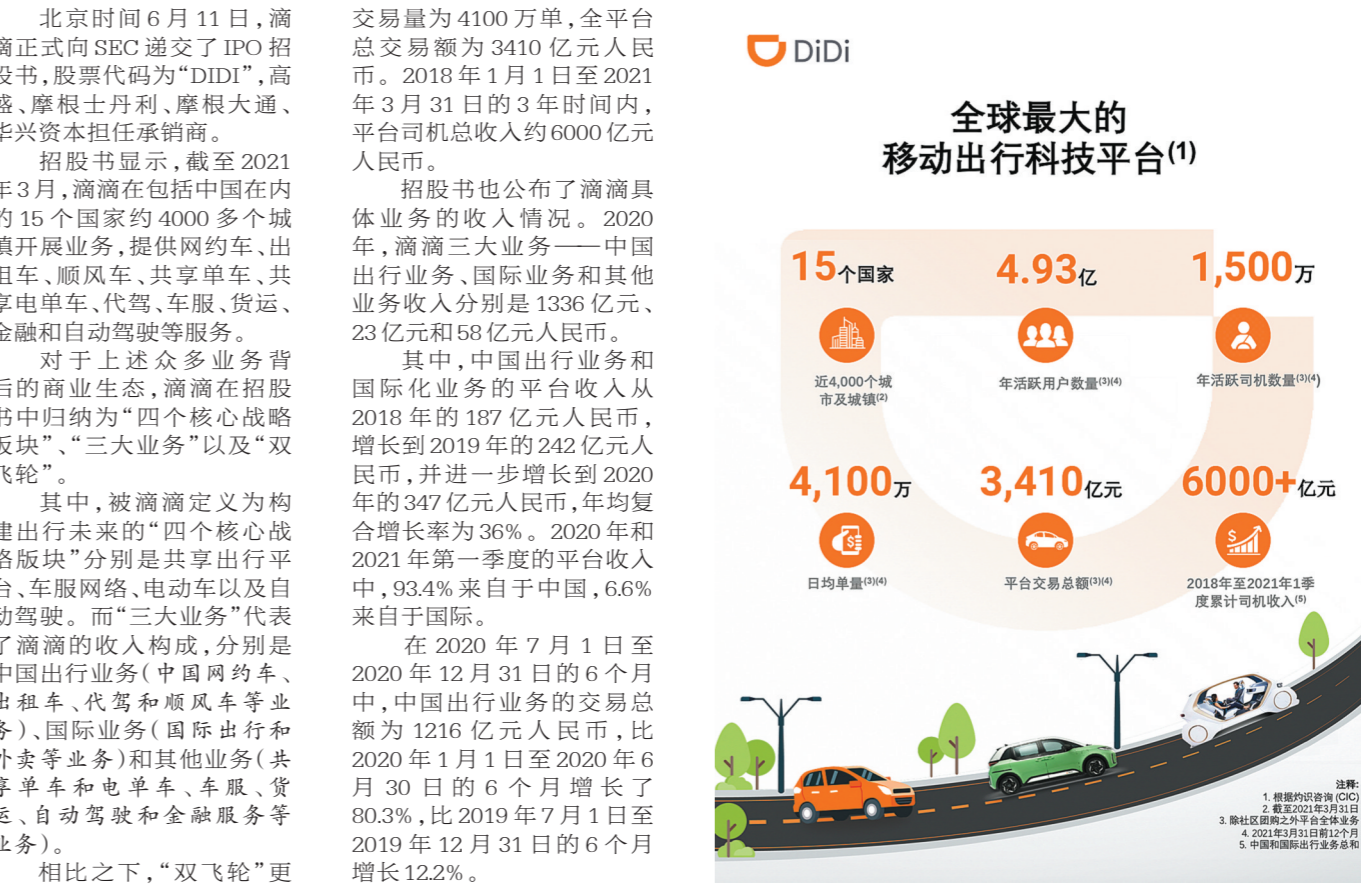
北京时间6月11日，滴滴正式向SEC递交了IPO招股书，股票代码为“DIDI”，高盛、摩根士丹利、摩根大通、华兴资本担任承销商。

招股书显示，截至2021年3月，滴滴在包括中国在内的15个国家约4000多个城镇开展业务，提供网约车、出租车、顺风车、共享单车、共享电单车、代驾、车服、货运、金融和自动驾驶等服务。

对于上述众多业务背后的商业生态，滴滴在招股书中归纳为“四个核心战略板块”、“三大业务”以及“双飞轮”。

其中，被滴滴定义为构建出行未来的“四个核心战略版块”分别是共享出行平台、车服网络、电动车以及自动驾驶。而“三大业务”代表了滴滴的收入构成，分别是中国出行业务(中国网约车、出租车、代驾和顺风车等业务)、国际业务(国际出行和外卖等业务)和其他业务(共享单车和电单车、车服、货运、自动驾驶和金融服务等业务)。

相比之下，“双飞轮”更

交易量为4100万单，全平台总交易额为3410亿元人民币。2018年1月1日至2021年3月31日的3年时间内，平台司机总收入约6000亿元人民币。

招股书也公布了滴滴具体业务的收入情况。2020年，滴滴三大业务——中国出行业务、国际业务和其他业务收入分别是1336亿元、23亿元和58亿元人民币。

其中，中国出行业务和国际化业务的平台收入从2018年的187亿元人民币，增长到2019年的242亿元人民币，并进一步增长到2020年的347亿元人民币，年均复合增长率为36%。2020年和2021年第一季度的平台收入中，93.4%来自于中国，6.6%来自于国际。

在2020年7月1日至2020年12月31日的6个月中，中国出行业务的交易总额为1216亿元人民币，比2020年1月1日至2020年6月30日的6个月增长了80.3%，比2019年7月1日至2019年12月31日的6个月增长12.2%。

DiDi

全球最大的
移动出行科技平台$^{(1)}$

15个国家
近4,000个城市及城镇$^{(2)}$

4.93亿
年活跃用户数量$^{(3)(4)}$

1,500万
年活跃司机数量$^{(3)(4)}$

4,100万
日均单量$^{(3)(4)}$

3,410亿元
平台交易总额$^{(3)(4)}$

6000+亿元
2018年至2021年1季度累计司机收入$^{(5)}$

注释:
1. 根据灼识咨询(CIC)
2. 截至2021年3月31日
3. 除社区团购之外平台全体业务
4. 2021年3月31日前12个月
5. 中国和国际出行业务总和